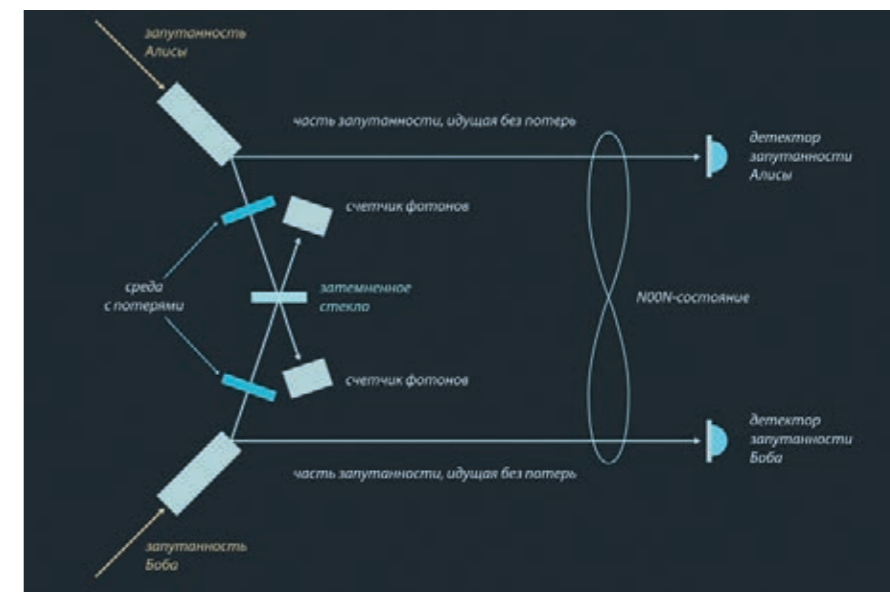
запутанность Алисы

часть запутанности, идущая без потерь

детектор запутанности Алисы

счетчик фотонов

среда с потерями

затемненное стекло

N00N-состояние

счетчик фотонов

детектор запутанности Боба

часть запутанности, идущая без потерь

запутанность Боба